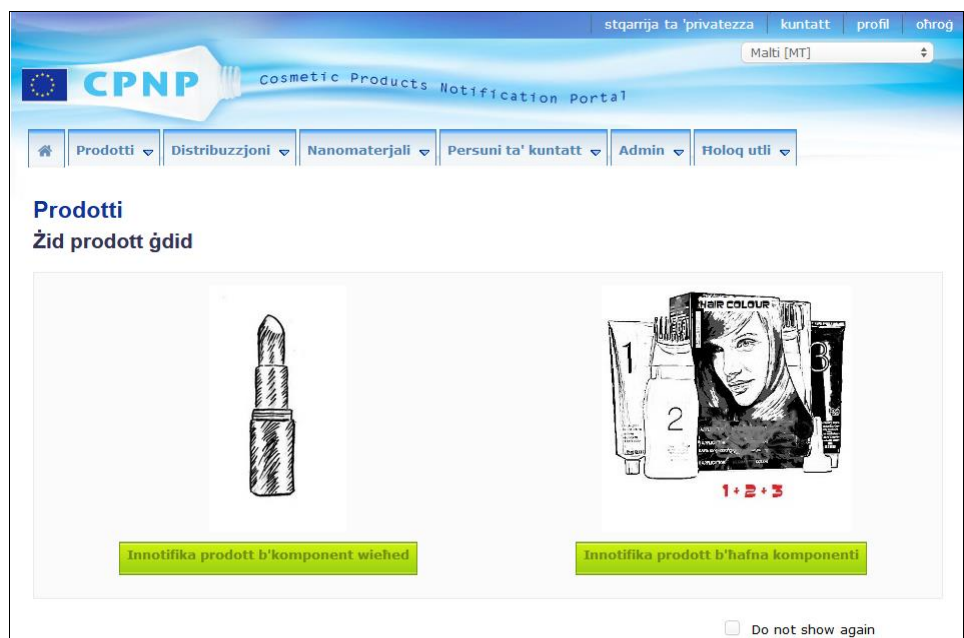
stqarrija ta 'privatezza | kuntatt | profil | oħroġ

Malti [MT]

CPNP

Cosmetic Products Notification Portal

Prodotti | Distribuzzjoni | Nanomaterjali | Persuni ta' kuntatt | Admin | Ħoloq utli

Prodotti

Żid prodott ġdid

HAIR COLOUR

1

2

3

1+2+3

Innotifika prodott b'komponent wieħed

Innotifika prodott b'ħafna komponenti

Do not show again